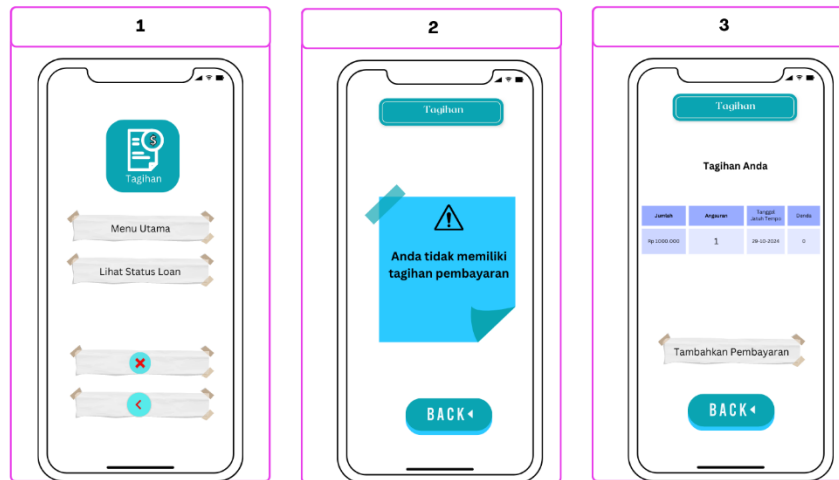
1

Tagihan

Menu Utama

Lihat Status Loan

2

Tagihan

Anda tidak memiliki tagihan pembayaran

BACK

3

Tagihan

Tagihan Anda

| Jumlah | Angsuran | Tanggal Jatuh Tempo | Denda |
|---|---|---|---|
| Rp 1.000.000 | 1 | 29-10-2024 | 0 |

Tambahkan Pembayaran

BACK